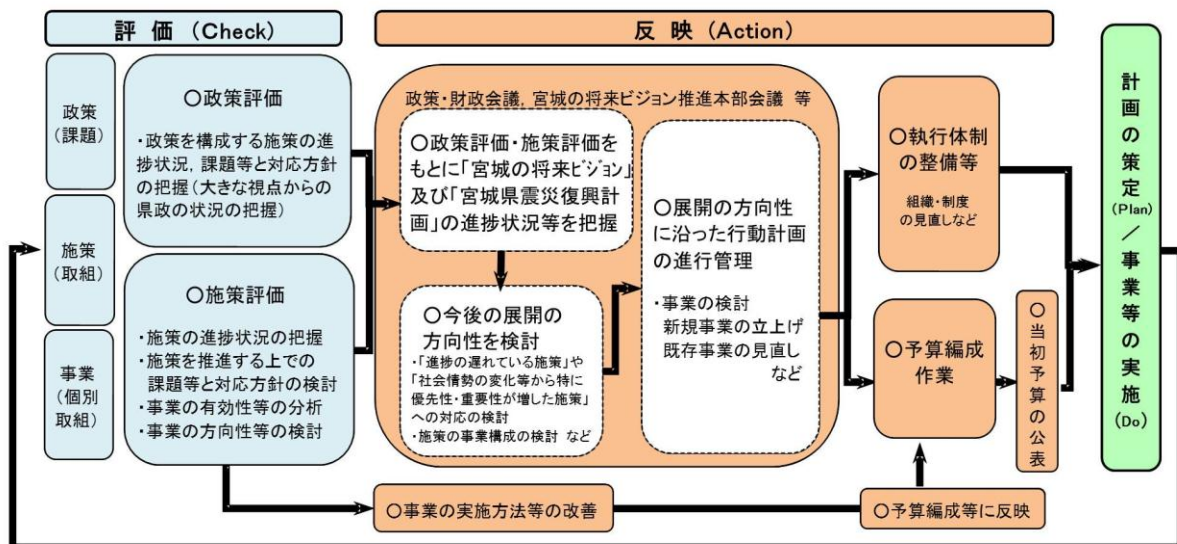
評 価 (Check)

政策
(課題)

施策
(取組)

事業
(個別取組)

○政策評価

・政策を構成する施策の進捗状況，課題等と対応方針の把握（大きな視点からの県政の状況の把握）

○施策評価

・施策の進捗状況の把握
・施策を推進する上での課題等と対応方針の検討
・事業の有効性等の分析
・事業の方向性等の検討

反 映 (Action)

政策・財政会議，宮城の将来ビジョン推進本部会議 等

○政策評価・施策評価をもとに「宮城の将来ビジョン」及び「宮城県震災復興計画」の進捗状況等を把握

○今後の展開の方向性を検討

・「進捗の遅れている施策」や「社会情勢の変化等から特に優先性・重要性が増した施策」への対応の検討
・施策の事業構成の検討 など

○展開の方向性に沿った行動計画の進行管理

・事業の検討
新規事業の立上げ
既存事業の見直し
など

○執行体制の整備等

組織・制度の見直しなど

○予算編成作業

○当初予算の公表

○事業の実施方法等の改善

○予算編成等に反映

計画の策定
(Plan)
／
事業等の実施
(Do)